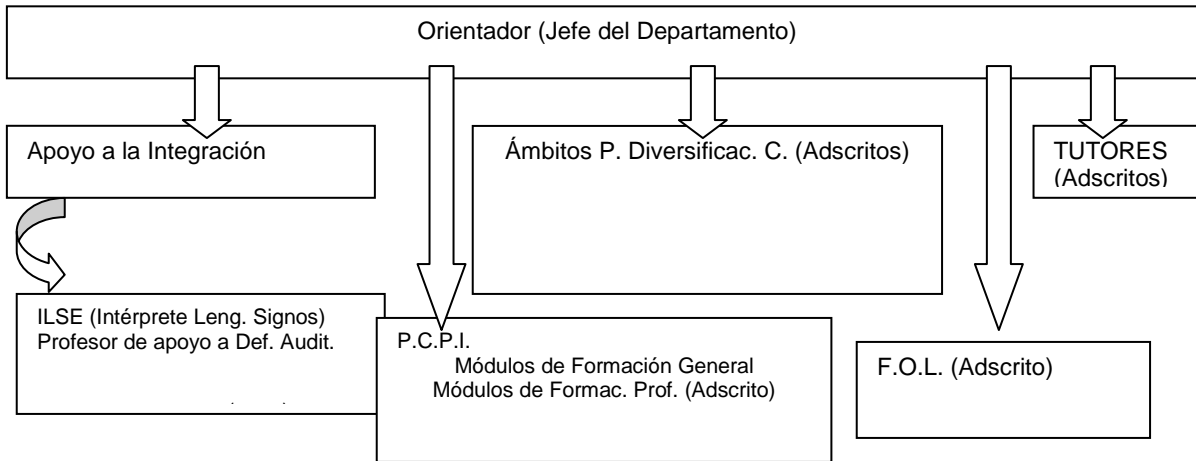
Orientador (Jefe del Departamento)

Apoyo a la Integración

Ámbitos P. Diversificac. C. (Adscritos)

TUTORES (Adscritos)

ILSE (Intérprete Leng. Signos)
Profesor de apoyo a Def. Audit.

P.C.P.I.
Módulos de Formación General
Módulos de Formac. Prof. (Adscrito)

F.O.L. (Adscrito)